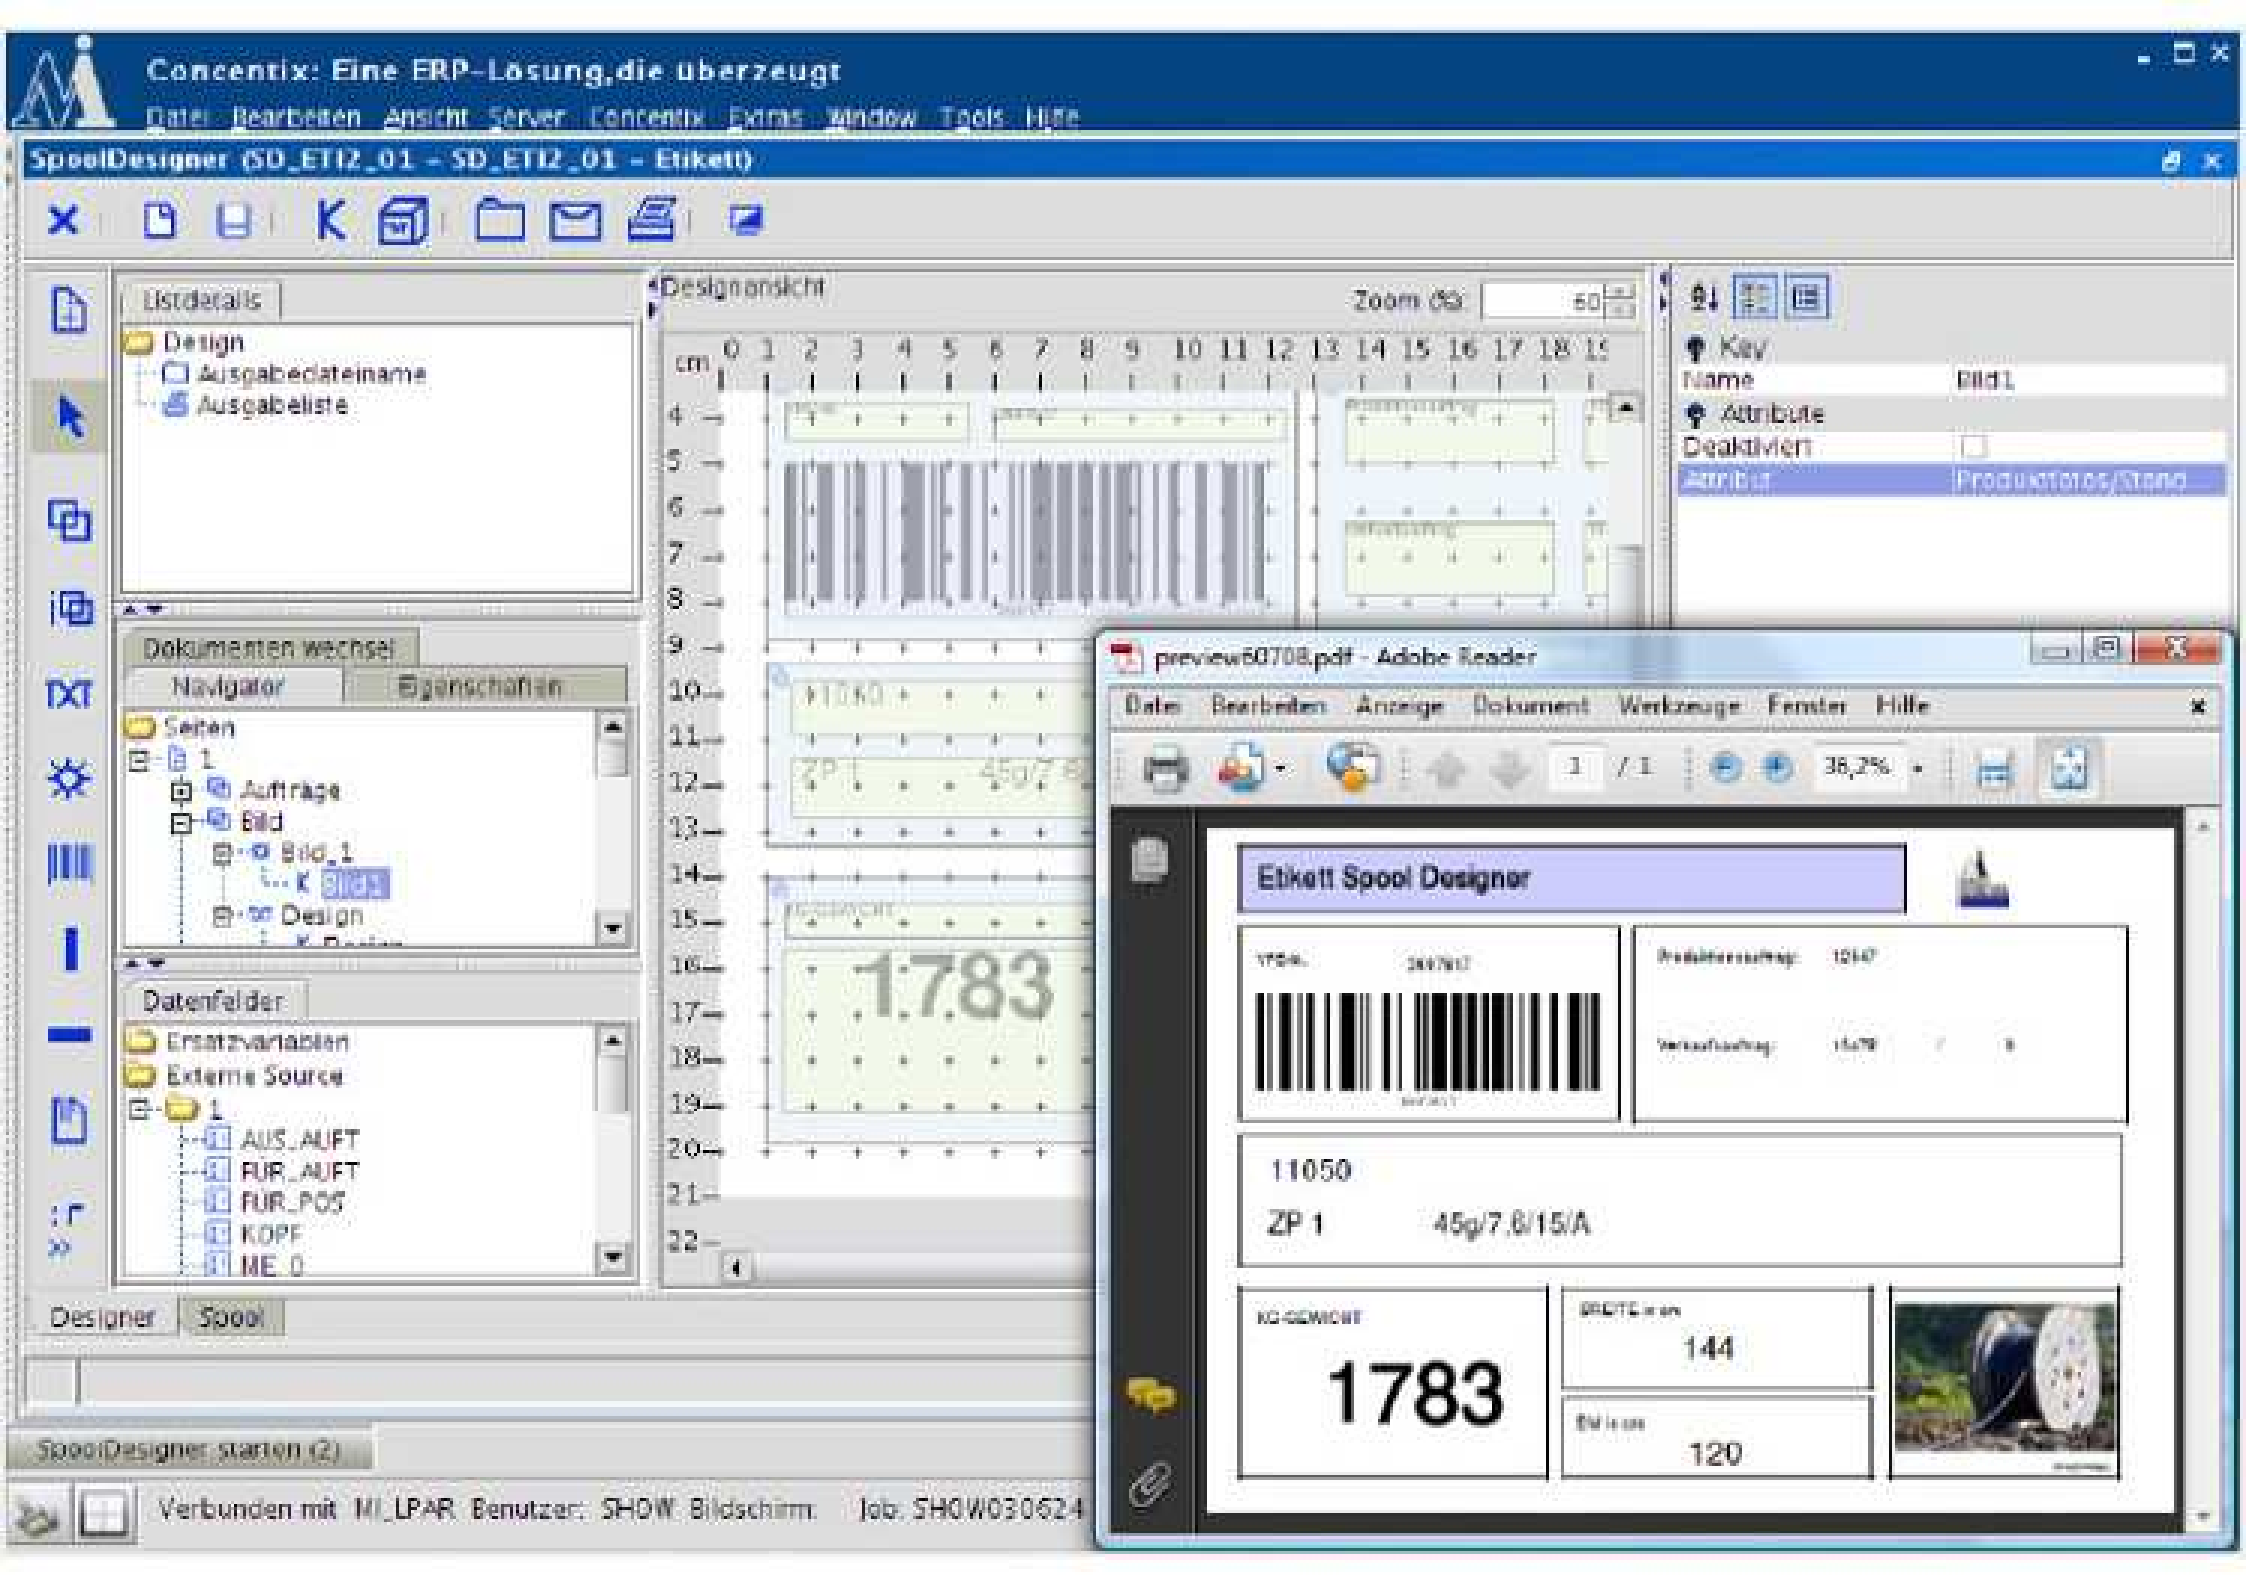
Concentix: Eine ERP-Lösung,die überzeugt

Datei Bearbeiten Ansicht Server Concentix Extras Window Tools Hilfe

SpoolDesigner (SD_ETI2_01 - SD_ETI2_01 - Etikett)

Listdetails

Design
Ausgabedateiname
Ausgabeliste

Dokumenten wechsel

Navigator | Eigenschaften

Seiten
1
Aufträge
Bild
Bild_1
Bild1
Design

Datenfelder

Ersatzvariablen
Externe Source
1
AUS_AUFT
FUR_AUFT
FUR_POS
KOPF
ME_0

Designer | Spool

Designansicht

Zoom (%) 60

cm 0 1 2 3 4 5 6 7 8 9 10 11 12 13 14 15 16 17 18 19

4 5 6 7 8 9 10 11 12 13 14 15 16 17 18 19 20 21 22

11050
ZP 1 45g/7.8
1783

Key
Name Bild1
Attribute
Deaktivieren
Attribut Produktfotos/Stand...

preview60708.pdf - Adobe Reader

Datei Bearbeiten Anzeige Dokument Werkzeuge Fenster Hilfe

1 / 1 38,2%

Etikett Spool Designer

11050
ZP 1 45g/7.8/15/A

1783

144

120

SpoolDesigner starten (2)

Verbunden mit MI_LPAR Benutzer: SHOW Bildschirm: Job: SHOW030624